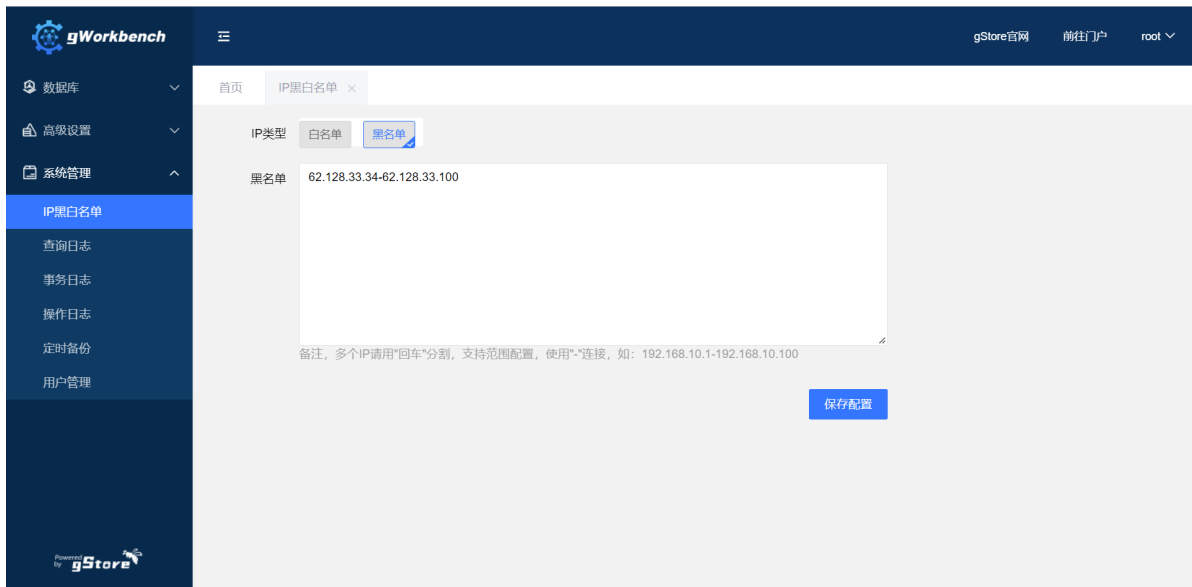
gWorkbench

gStore官网 前往门户 root

数据库
高级设置
系统管理
IP黑白名单
查询日志
事务日志
操作日志
定时备份
用户管理

首页 IP黑白名单 ×

IP类型 白名单 黑名单

黑名单 62.128.33.34-62.128.33.100

备注，多个IP请用"回车"分割，支持范围配置，使用"-"连接，如：192.168.10.1-192.168.10.100

保存配置

Powered by gStore